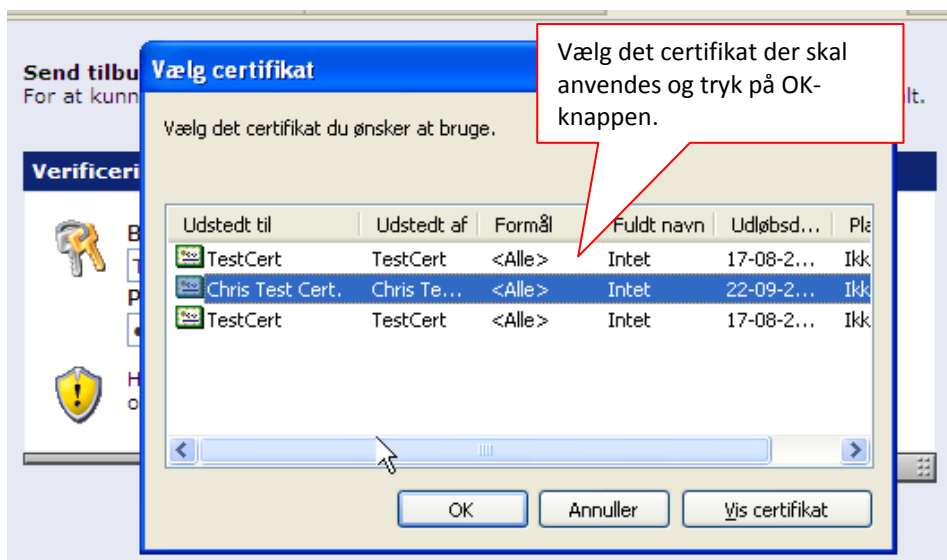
Send tilbu
For at kunn
lt.

Verificeri

B
P
H
o

Vælg certifikat

Vælg det certifikat du ønsker at bruge.

Vælg det certifikat der skal anvendes og tryk på OK-knappen.

| Udstedt til | Udstedt af | Formål | Fuldt navn | Udløbsd... | Pla |
|---|---|---|---|---|---|
| TestCert | TestCert | <Alle> | Intet | 17-08-2... | Ikk |
| Chris Test Cert. | Chris Te... | <Alle> | Intet | 22-09-2... | Ikk |
| TestCert | TestCert | <Alle> | Intet | 17-08-2... | Ikk |

OK
Annuller
Vis certifikat